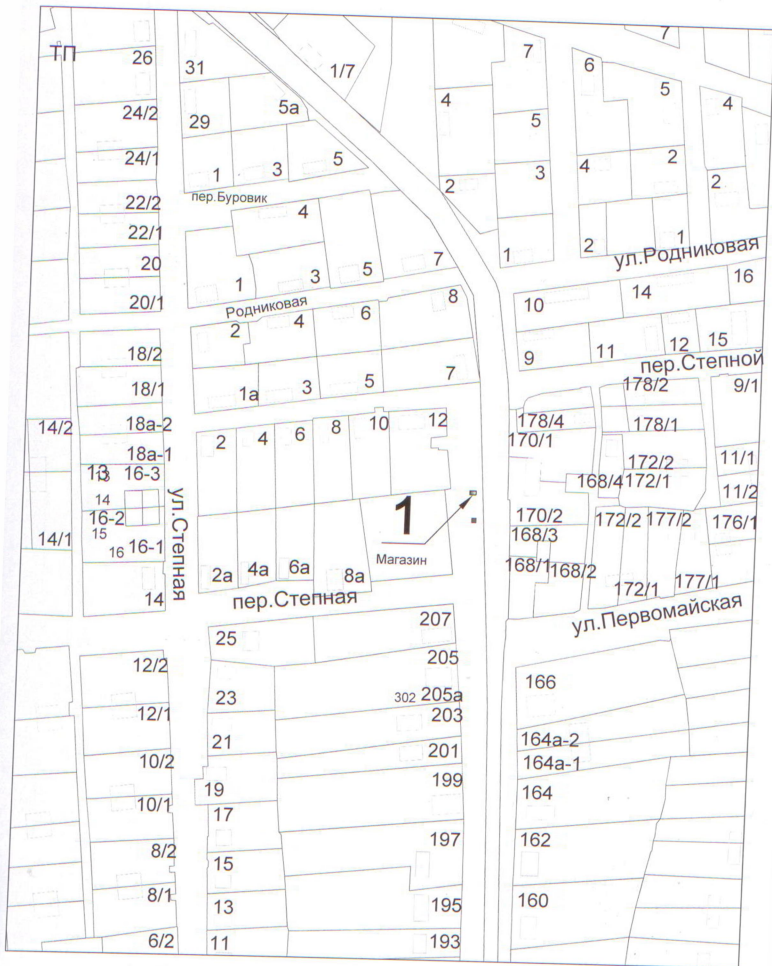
ТП
26
31
1/7
7
7
24/2
5а
4
6
5
4
29
5
24/1
1
3
5
3
4
2
22/2
пер.Буровик
2
2
4
22/1
1
1
2
20
7
ул.Родниковая
3
5
16
20/1
1
8
14
Родниковая
10
2
4
6
18/2
12
15
9
11
пер.Степной
7
178/2
18/1
1а
3
5
9/1
178/4
14/2
18а-2
12
10
178/1
2
4
6
8
170/1
18а-1
172/2
11/1
13
16-3
168/4
172/1
14
1
11/2
16-2
170/2
15
172/2
177/2
176/1
168/3
14/1
16
16-1
Магазин
168/1
168/2
2а
4а
6а
8а
172/1
177/1
ул.Степная
14
пер.Степная
ул.Первомайская
207
25
205
12/2
166
302
205а
23
203
12/1
164а-2
21
201
10/2
164а-1
199
19
10/1
164
17
197
8/2
162
15
8/1
195
13
160
6/2
11
193